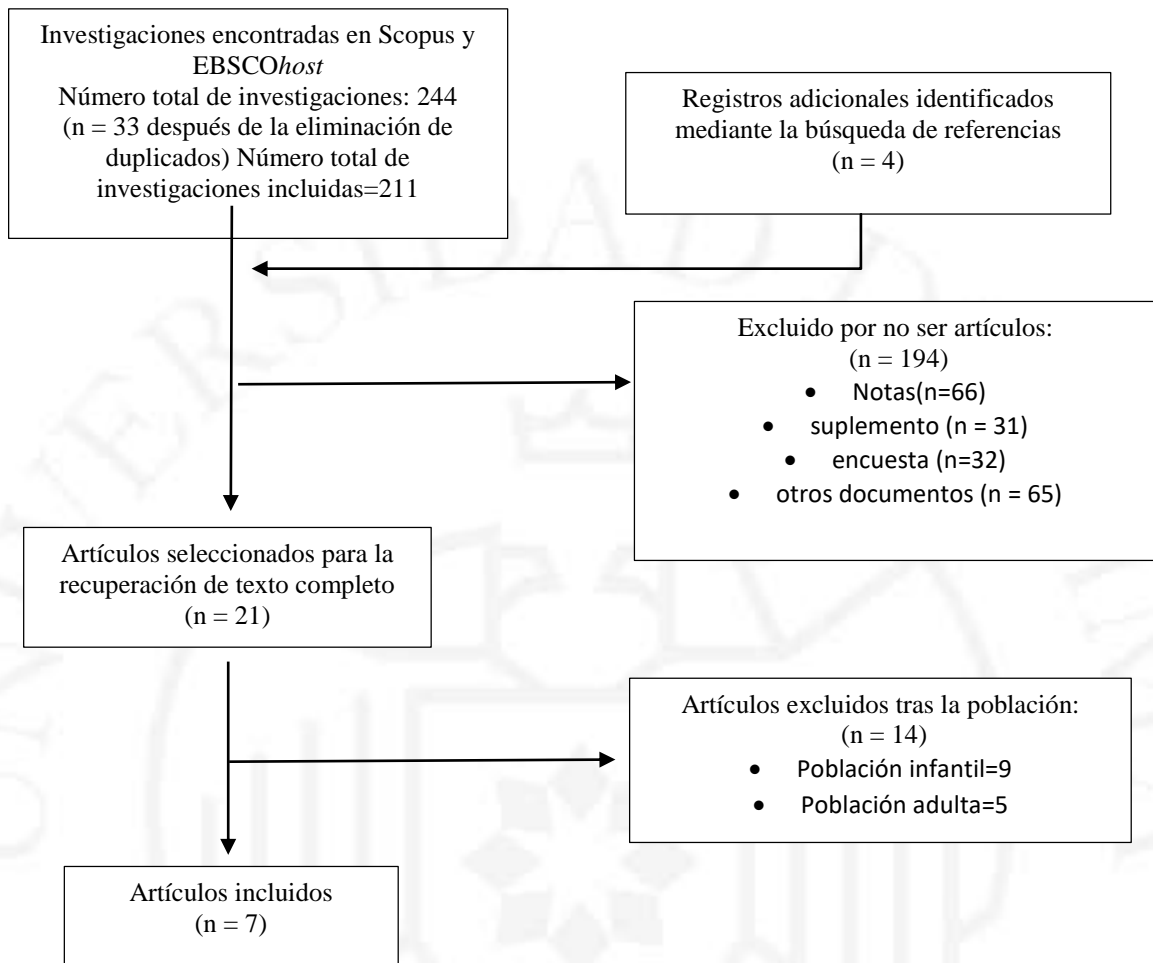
Investigaciones encontradas en Scopus y EBSCOhost
Número total de investigaciones: 244
(n = 33 después de la eliminación de duplicados) Número total de investigaciones incluidas=211

Registros adicionales identificados mediante la búsqueda de referencias
(n = 4)

Excluido por no ser artículos:
(n = 194)
• Notas(n=66)
• suplemento (n = 31)
• encuesta (n=32)
• otros documentos (n = 65)

Artículos seleccionados para la recuperación de texto completo
(n = 21)

Artículos excluidos tras la población:
(n = 14)
• Población infantil=9
• Población adulta=5

Artículos incluidos
(n = 7)